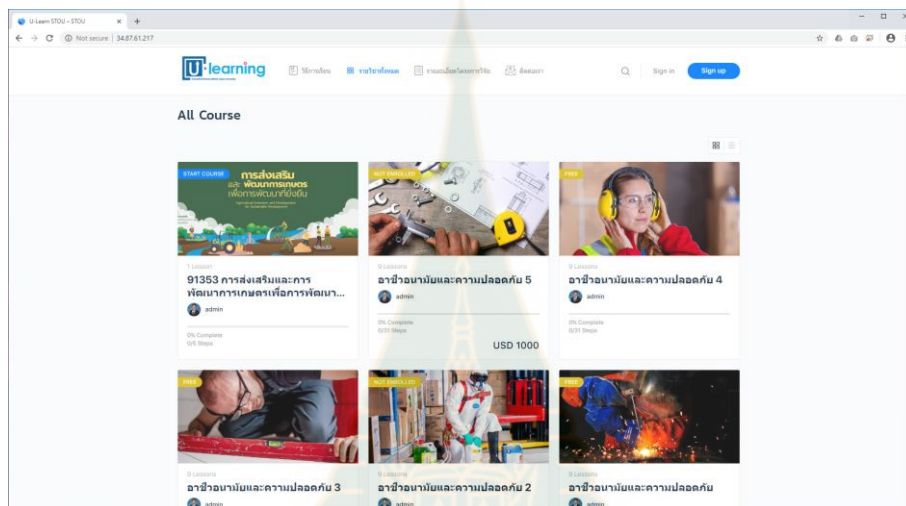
U-Learn STOU – STOU × +

Not secure | 34.87.61.217

U-learning

วิธีการเรียน รายวิชาทั้งหมด รายละเอียดโครงการวิจัย ติดต่อเรา

Sign in Sign up

All Course

START COURSE

การส่งเสริมและพัฒนาการเกษตรเพื่อการพัฒนาที่ยั่งยืน

1 Lessons

91353 การส่งเสริมและการพัฒนาการเกษตรเพื่อการพัฒนา...

admin

0% Complete
0/5 Steps

NOT ENROLLED

0 Lessons

อาชีวอนามัยและความปลอดภัย 5

admin

0% Complete
0/31 Steps

USD 1000

FREE

0 Lessons

อาชีวอนามัยและความปลอดภัย 4

admin

0% Complete
0/31 Steps

FREE

0 Lessons

อาชีวอนามัยและความปลอดภัย 3

admin

NOT ENROLLED

0 Lessons

อาชีวอนามัยและความปลอดภัย 2

admin

FREE

0 Lessons

อาชีวอนามัยและความปลอดภัย

admin